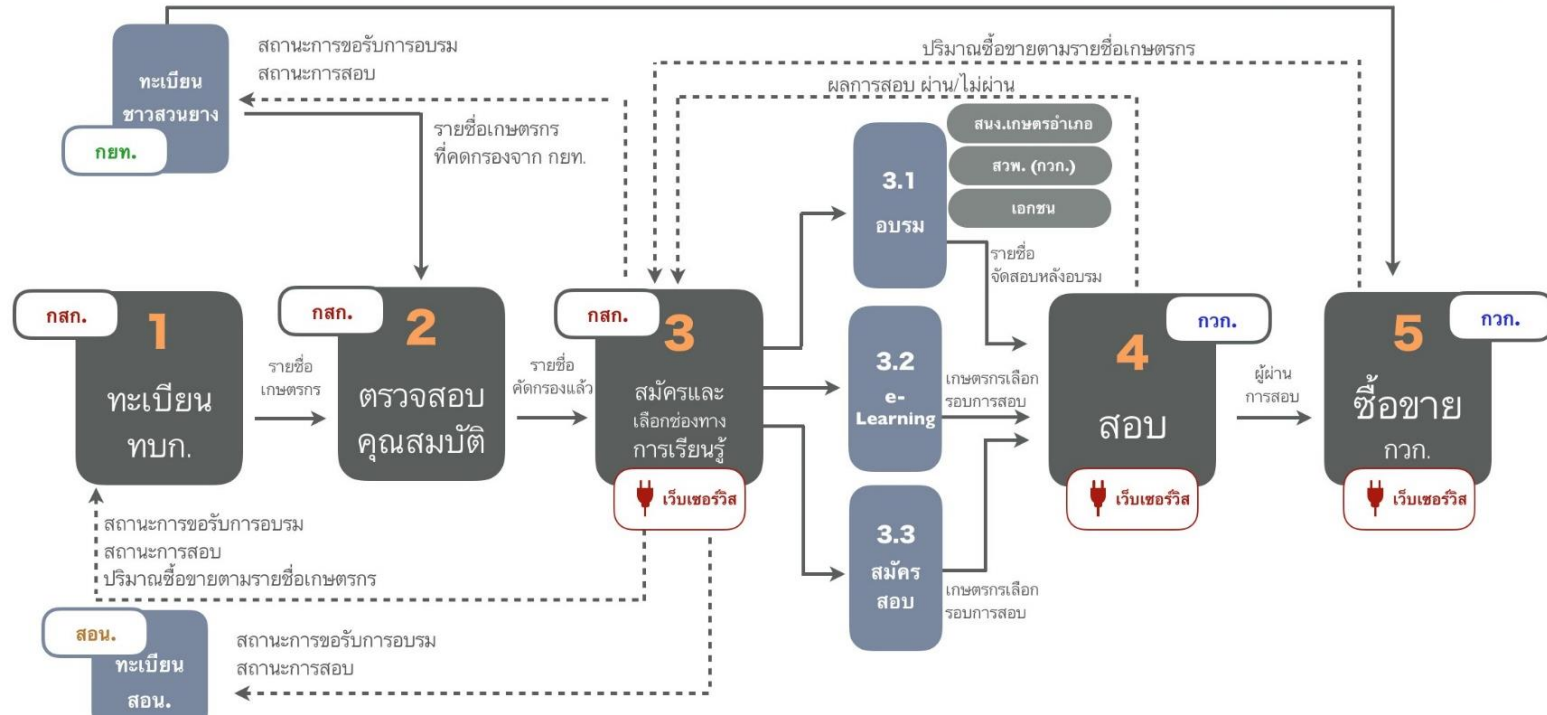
ทะเบียน ชาวสวนยาง

กยท.

สถานะการขอรับการอบรม
สถานะการสอบ

ปริมาณซื้อขายตามรายชื่อเกษตรกร

ผลการสอบ ผ่าน/ไม่ผ่าน

รายชื่อเกษตรกร
ที่คดกรองจาก กยท.

สนง.เกษตรอำเภอ

สวพ. (กวก.)

เอกชน

3.1
อบรม

รายชื่อ
จัดสอบหลังอบรม

กสก.
1
ทะเบียน
ทบก.

รายชื่อ
เกษตรกร

กสก.
2
ตรวจสอบ
คุณสมบัติ

รายชื่อ
คัดกรองแล้ว

กสก.
3
สมัครและ
เลือกช่องทาง
การเรียนรู้

เว็บเซอร์วิส

3.2
e-Learning

เกษตรกรเลือก
รอบการสอบ

กวก.
4
สอบ

เว็บเซอร์วิส

ผู้ผ่าน
การสอบ

5
กวก.
ซื้อขาย
กวก.

เว็บเซอร์วิส

สถานะการขอรับการอบรม
สถานะการสอบ
ปริมาณซื้อขายตามรายชื่อเกษตรกร

3.3
สมัคร
สอบ

เกษตรกรเลือก
รอบการสอบ

สอน.
ทะเบียน
สอน.

สถานะการขอรับการอบรม
สถานะการสอบ